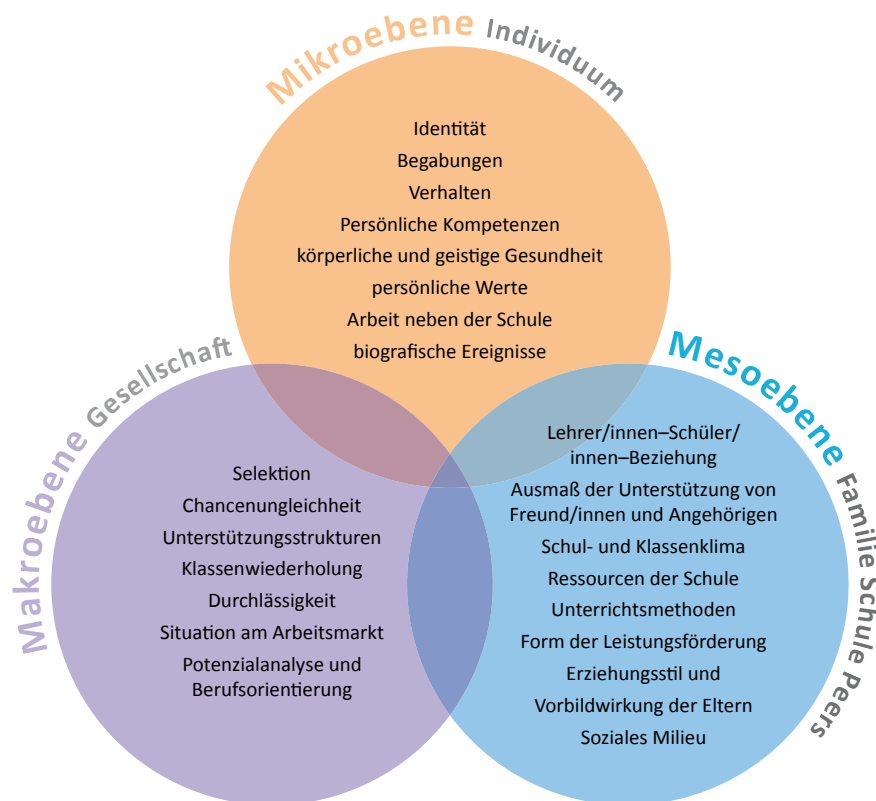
Mikroebene Individuum

Identität
Begabungen
Verhalten
Persönliche Kompetenzen
körperliche und geistige Gesundheit
persönliche Werte
Arbeit neben der Schule
biografische Ereignisse

Makroebene Gesellschaft

Selektion
Chancenungleichheit
Unterstützungsstrukturen
Klassenwiederholung
Durchlässigkeit
Situation am Arbeitsmarkt
Potenzialanalyse und Berufsorientierung

Mesoebene Familie Schule Peers

Lehrer/innen–Schüler/innen–Beziehung
Ausmaß der Unterstützung von Freund/innen und Angehörigen
Schul- und Klassenklima
Ressourcen der Schule
Unterrichtsmethoden
Form der Leistungsförderung
Erziehungsstil und
Vorbildwirkung der Eltern
Soziales Milieu